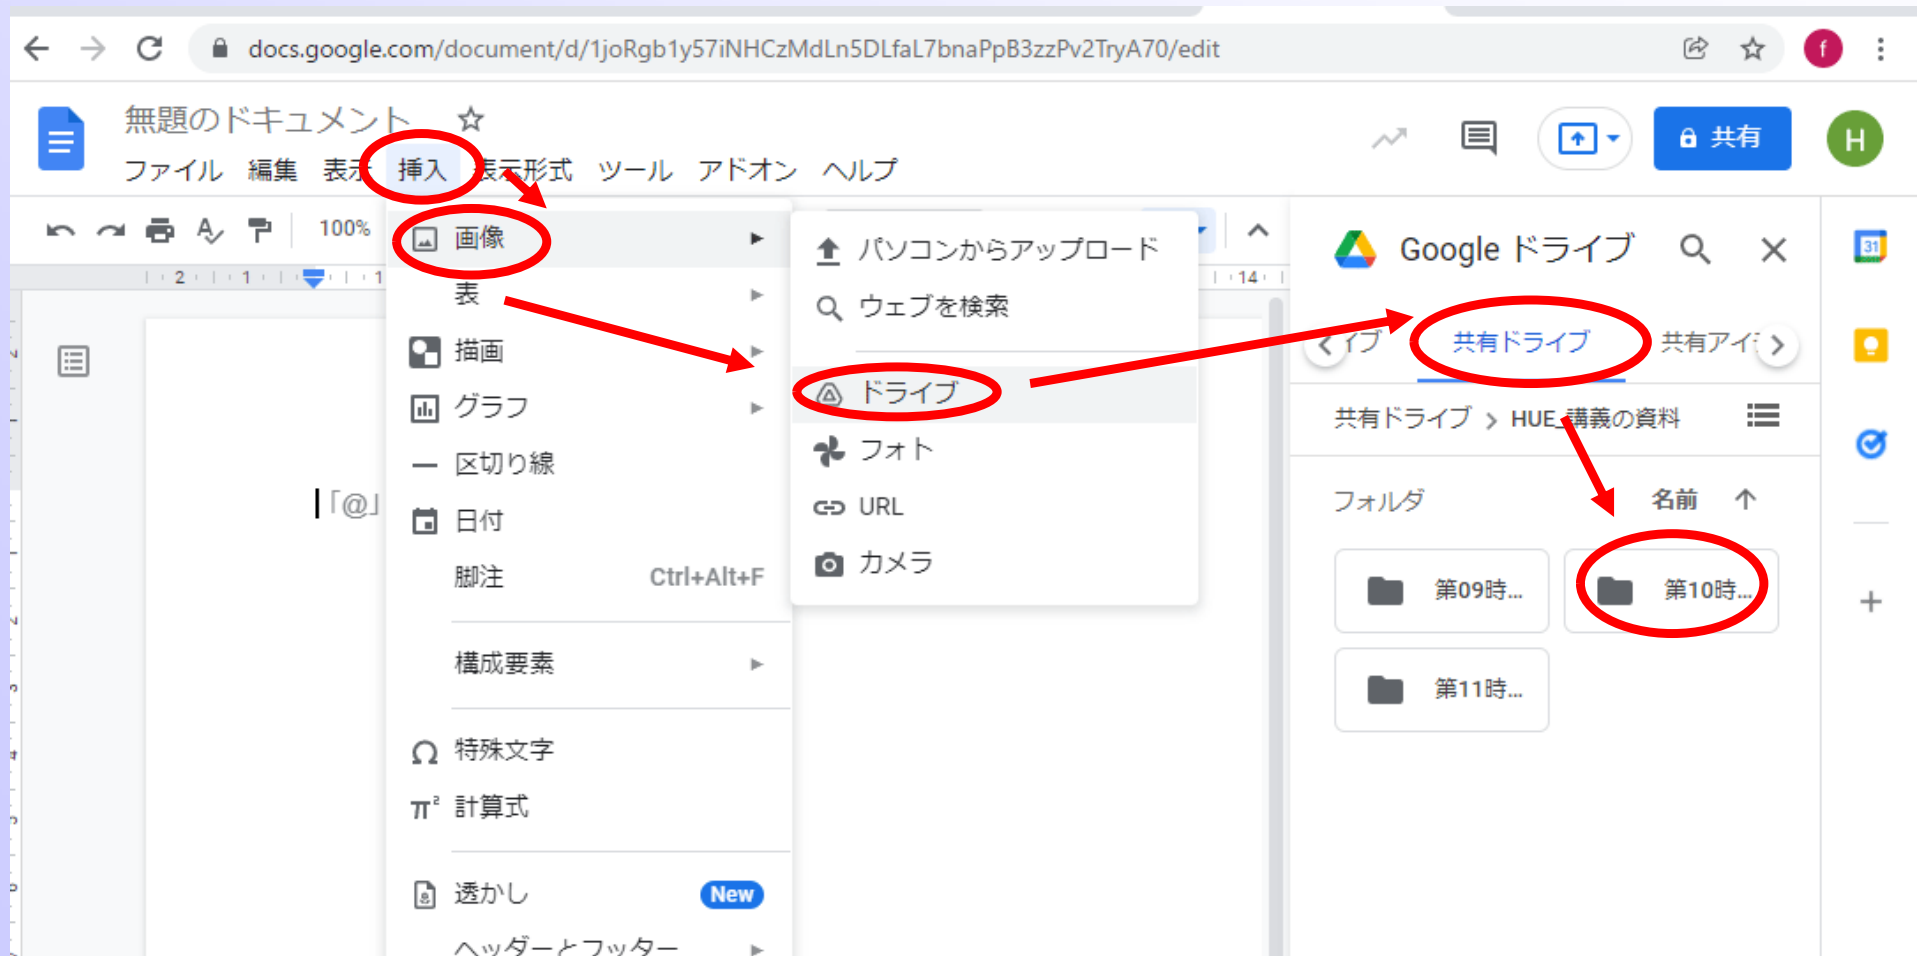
docs.google.com/document/d/1joRgb1y57iNHCzMdLn5DLfaL7bnaPpB3zzPv2TryA70/edit

無題のドキュメント

ファイル 編集 表示 挿入 表示形式 ツール アドオン ヘルプ

共有

H

100%

画像
表
描画
グラフ
区切り線
日付
脚注 Ctrl+Alt+F
構成要素
特殊文字
計算式
透かし New
ヘッダーとフッター

パソコンからアップロード
ウェブを検索
ドライブ
フォト
URL
カメラ

「@」

Google ドライブ

イブ 共有ドライブ 共有アイ

共有ドライブ > HUE 講義の資料

フォルダ 名前

第09時...
第10時...
第11時...